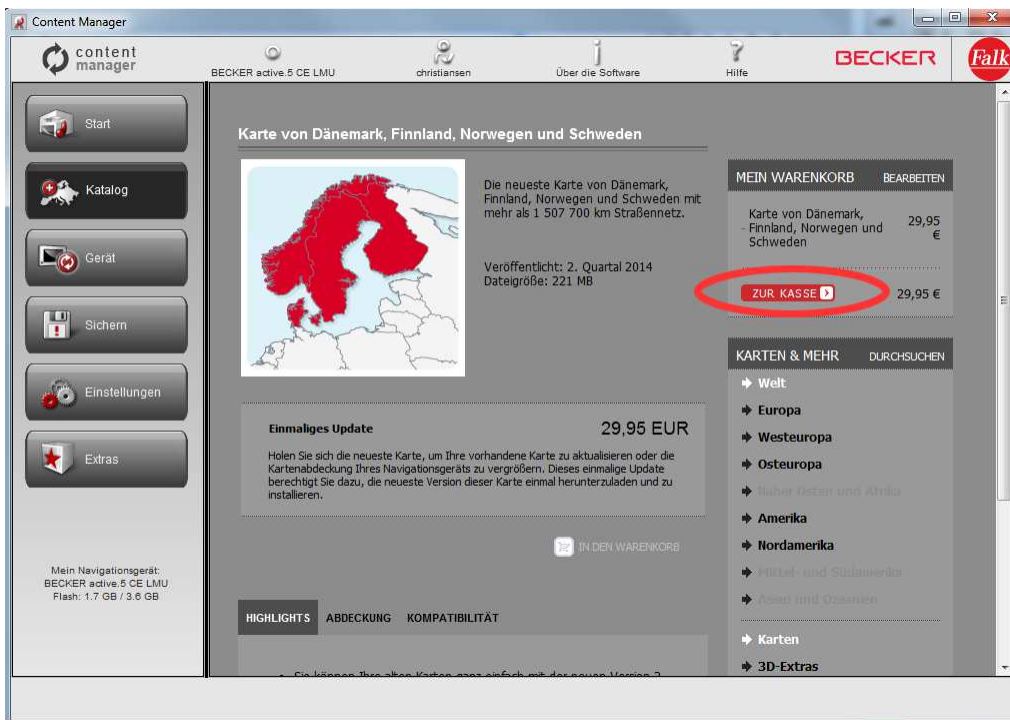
Content Manager

content manager

BECKER active.5 CE LMU

christiansen

Über die Software

Hilfe

BECKER

Falk

Start

Katalog

Gerät

Sichern

Einstellungen

Extras

Mein Navigationsgerät:
BECKER active.5 CE LMU
Flash: 1.7 GB / 3.6 GB

Karte von Dänemark, Finnland, Norwegen und Schweden

Die neueste Karte von Dänemark, Finnland, Norwegen und Schweden mit mehr als 1 507 700 km Straßennetz.

Veröffentlicht: 2. Quartal 2014
Dateigröße: 221 MB

Einmaliges Update

29,95 EUR

Holen Sie sich die neueste Karte, um Ihre vorhandene Karte zu aktualisieren oder die Kartenabdeckung Ihres Navigationsgeräts zu vergrößern. Dieses einmalige Update berechtigt Sie dazu, die neueste Version dieser Karte einmal herunterzuladen und zu installieren.

IN DEN WARENKORB

HIGHLIGHTS ABDECKUNG KOMPATIBILITÄT

• Sie können Ihre alten Karten ganz einfach mit der neuen Version 2 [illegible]

MEIN WARENKORB BEARBEITEN

Karte von Dänemark, Finnland, Norwegen und Schweden 29,95 €

ZUR KASSE 29,95 €

KARTEN & MEHR DURCHSUCHEN

Welt
Europa
Westeuropa
Osteuropa
Naher Osten und Afrika
Amerika
Nordamerika
Mittel- und Südamerika
Asien und Ozeanien

Karten
3D-Extras